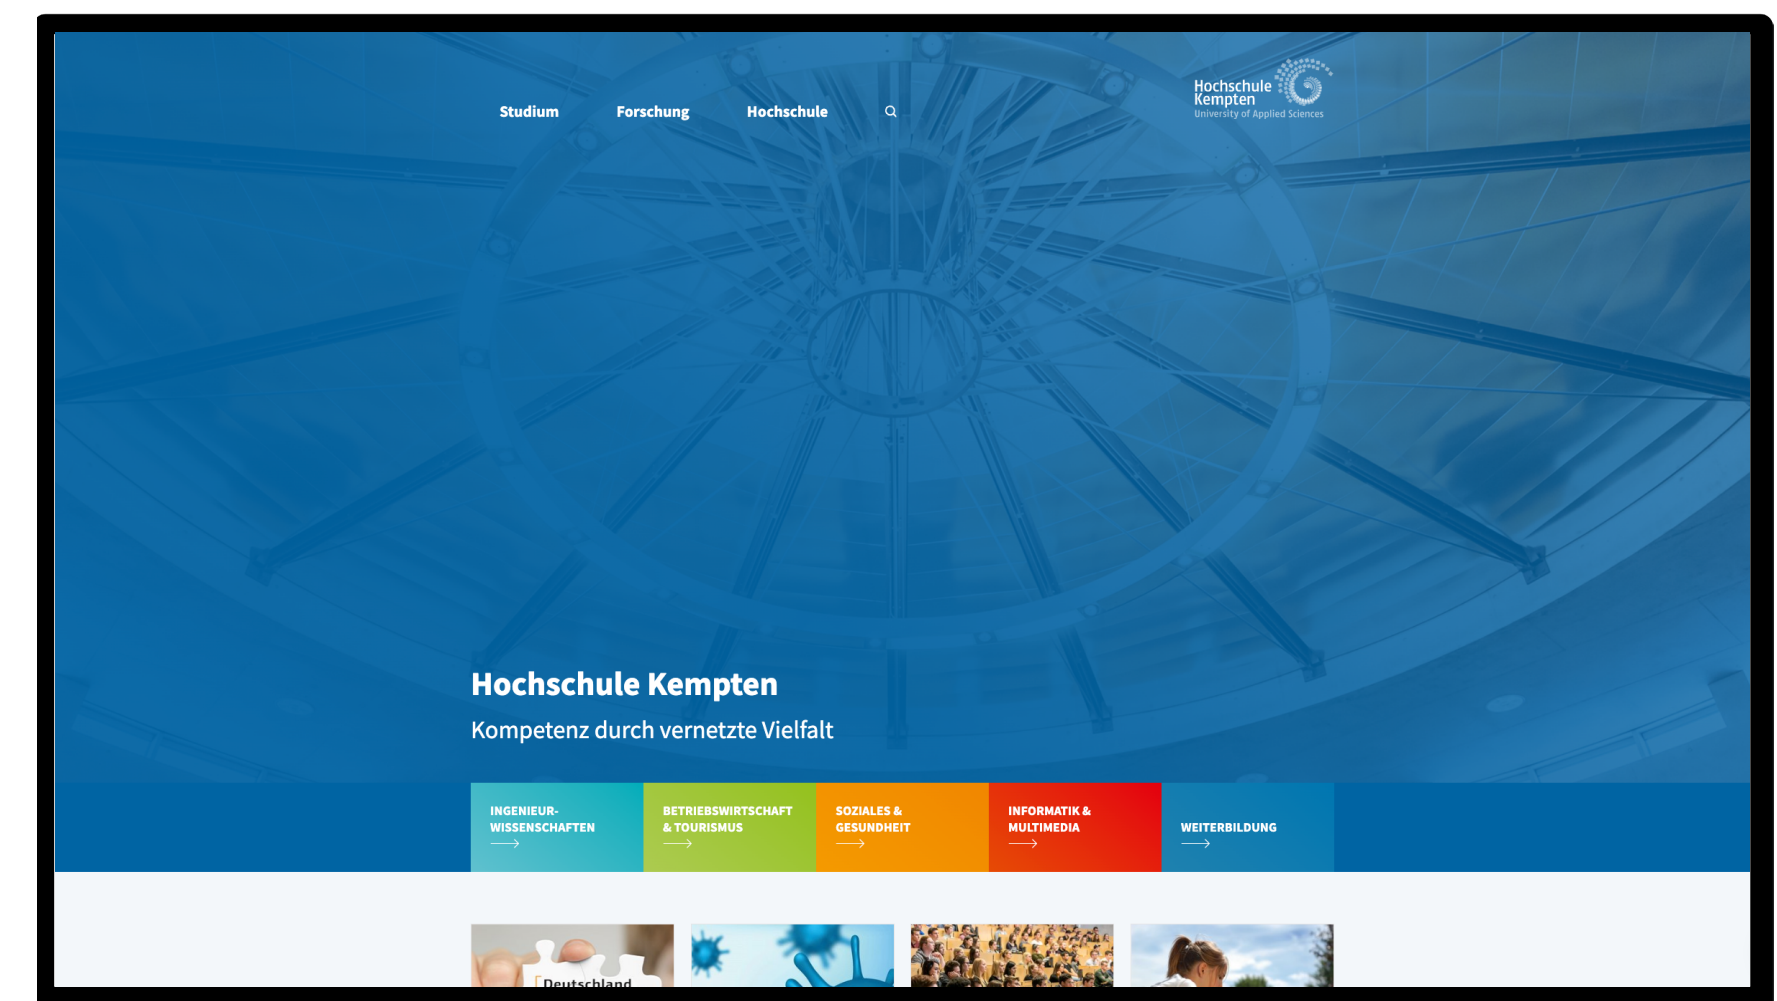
Studium Forschung Hochschule

Hochschule Kempten
University of Applied Sciences

Hochschule Kempten

Kompetenz durch vernetzte Vielfalt

INGENIEURWISSENSCHAFTEN

BETRIEBSWIRTSCHAFT & TOURISMUS

SOZIALES & GESUNDHEIT

INFORMATIK & MULTIMEDIA

WEITERBILDUNG

Deutschland